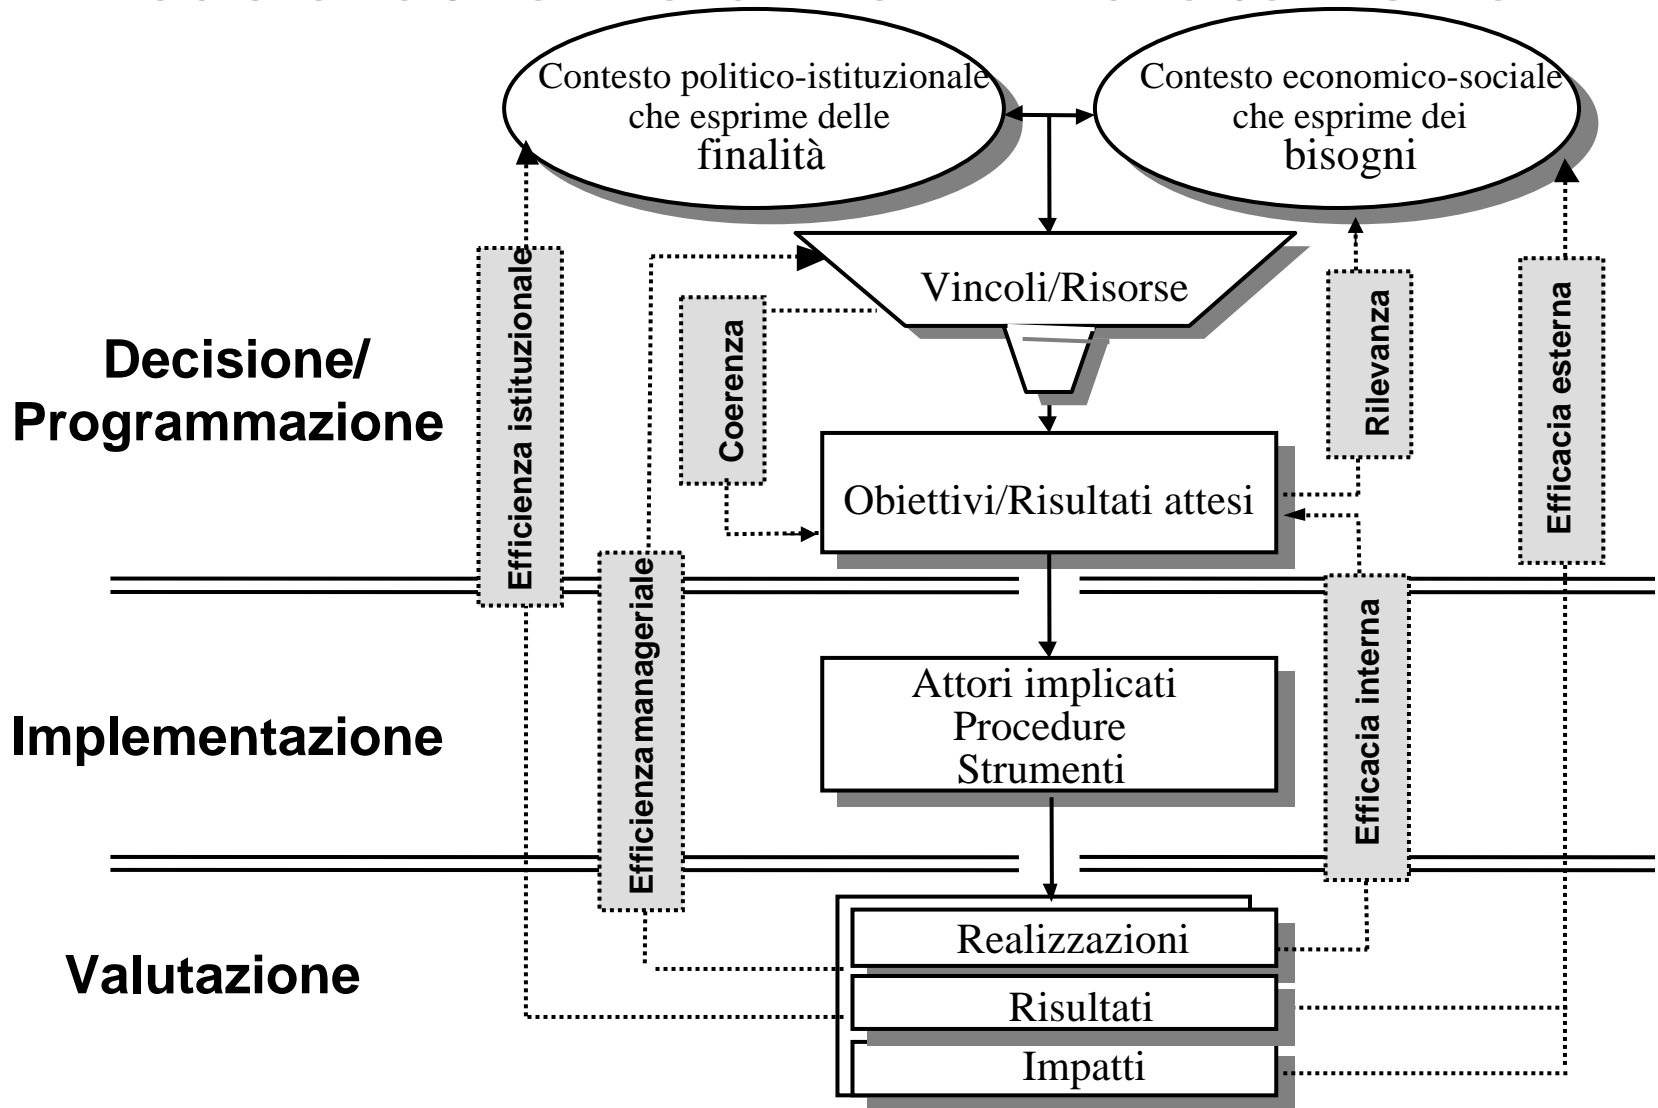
Contesto politico-istituzionale che esprime delle finalità

Contesto economico-sociale che esprime dei bisogni

Vincoli/Risorse

Decisione/ Programmazione

Efficienza istituzionale

Coerenza

Rilevanza

Efficacia esterna

Obiettivi/Risultati attesi

Efficienza manageriale

Efficacia interna

Implementazione

Attori implicati
Procedure
Strumenti

Valutazione

Realizzazioni

Risultati

Impatti